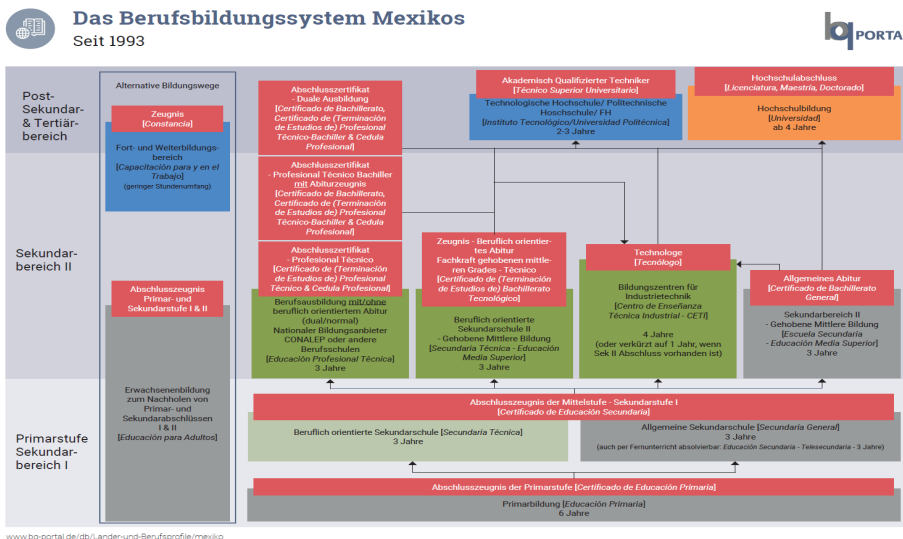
Das Berufsbildungssystem Mexikos
Seit 1993

bq PORTA

Post-Sekundar- & Tertiärbereich

Sekundarbereich II

Primarstufe Sekundarbereich I

Alternative Bildungswege

Zeugnis
[Constancia]

Fort- und Weiterbildungsbereich
[Capacitación para y en el Trabajo]
(geringer Stundenumfang)

Abschlusszeugnis Primar- und Sekundarstufe I & II

Erwachsenenbildung zum Nachholen von Primar- und Sekundarabschlüssen I & II
[Educación para Adultos]

Abschlusszertifikat
- Duale Ausbildung
[Certificado de Bachillerato, Certificado de (Terminación de Estudios de) Profesional Técnico-Bachiller & Cedula Profesional]

Abschlusszertifikat
- Profesional Técnico Bachiller mit Abiturzeugnis
[Certificado de Bachillerato, Certificado de (Terminación de Estudios de) Profesional Técnico-Bachiller & Cedula Profesional]

Abschlusszertifikat
- Profesional Técnico
[Certificado de (Terminación de Estudios de) Profesional Técnico & Cedula Profesional]

Berufsausbildung mit/ohne beruflich orientiertem Abitur (dual/normal)
Nationaler Bildungsanbieter CONALEP oder andere Berufsschulen
[Educación Profesional Técnica]
3 Jahre

Akademisch Qualifizierter Techniker
[Técnico Superior Universitario]

Technologische Hochschule/ Politechnische Hochschule/ FH
[Instituto Tecnológico/Universidad Politécnica]
2-3 Jahre

Hochschulabschluss
[Licenciatura, Maestría, Doctorado]

Hochschulbildung
[Universidad]
ab 4 Jahre

Zeugnis - Beruflich orientiertes Abitur
Fachkraft gehobenen mittleren Grades - Técnico
[Certificado de (Terminación de Estudios de) Bachillerato Tecnológico]

Beruflich orientierte Sekundarschule II
- Gehobene Mittlere Bildung
[Secundaria Técnica - Educación Media Superior]
3 Jahre

Technologe
[Tecnólogo]

Bildungszentren für Industrietechnik
[Centro de Enseñanza Técnica Industrial - CETI]

4 Jahre
(oder verkürzt auf 1 Jahr, wenn Sek II Abschluss vorhanden ist)

Allgemeines Abitur
[Certificado de Bachillerato General]

Sekundarbereich II
- Gehobene Mittlere Bildung
[Escuela Secundaria - Educación Media Superior]
3 Jahre

Abschlusszeugnis der Mittelstufe - Sekundarstufe I
[Certificado de Educación Secundaria]

Beruflich orientierte Sekundarschule [Secundaria Técnica]
3 Jahre

Allgemeine Sekundarschule [Secundaria General]
3 Jahre
(auch per Fernunterricht absolvierbar: Educación Secundaria - Telesecundaria - 3 Jahre)

Abschlusszeugnis der Primarstufe [Certificado de Educación Primaria]

Primarbildung [Educación Primaria]
6 Jahre

www.bq-portal.de/db/Länder-und-Berufsprofile/mexiko